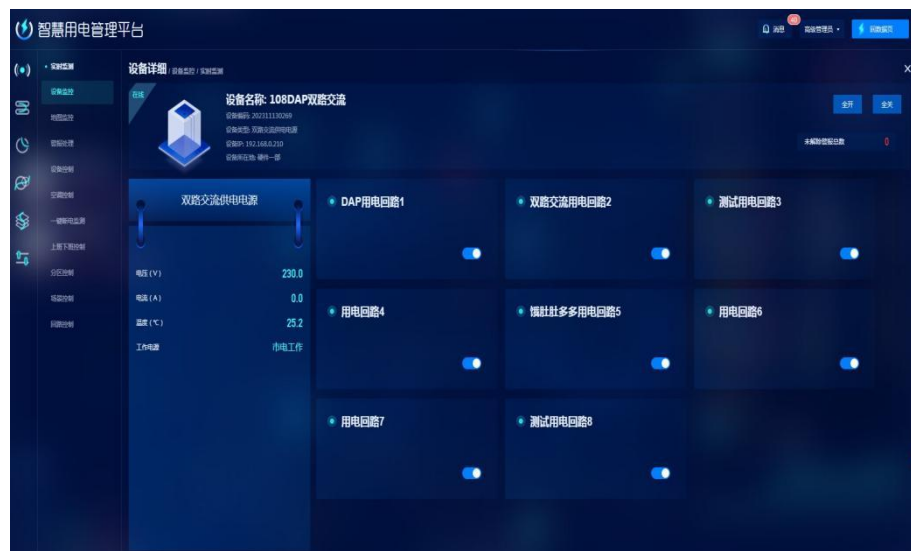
智慧用电管理平台

消息 超级管理员 回数据页

• 实时监测
设备监控
地图监控
智能处理
设备控制
空调控制
一键断电监测
上周下期控制
分区控制
场景控制
回路控制

设备详细 / 设备监控 / 实时监测

在线

设备名称: 108DAP双路交流
设备编码: 202311130269
设备类型: 双路交流供电电源
设备IP: 192.168.0.210
设备所在地: 硬件一部

全开 全关

未解除警报总数 0

双路交流供电电源

电压（V） 230.0
电流（A） 0.0
温度（℃） 25.2
工作电源 市电工作

DAP用电回路1

双路交流用电回路2

测试用电回路3

用电回路4

饿肚肚多多用电回路5

用电回路6

用电回路7

测试用电回路8